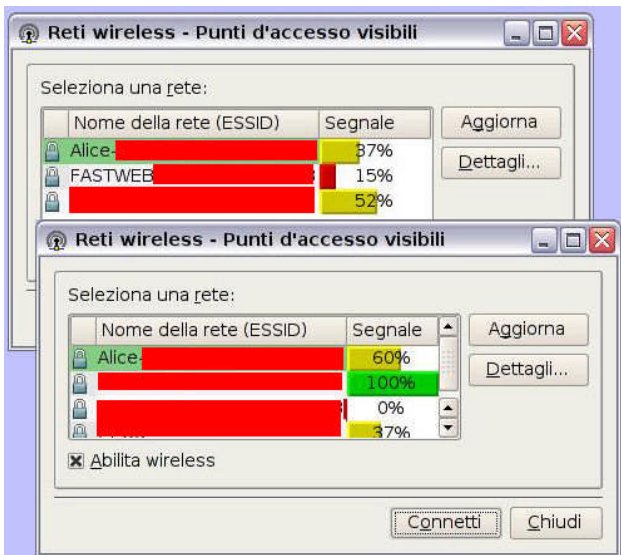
Reti wireless - Punti d'accesso visibili

Seleziona una rete:

| Nome della rete (ESSID) | Segnale |
|---|---|
| Alice-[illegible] | 37% |
| FASTWEB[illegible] | 15% |
| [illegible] | 52% |

Aggiorna

Dettagli...

Reti wireless - Punti d'accesso visibili

Seleziona una rete:

| Nome della rete (ESSID) | Segnale |
|---|---|
| Alice-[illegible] | 60% |
| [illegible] | 100% |
| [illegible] | 0% |
| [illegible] | 37% |

Aggiorna

Dettagli...

Abilita wireless

Connetti

Chiudi